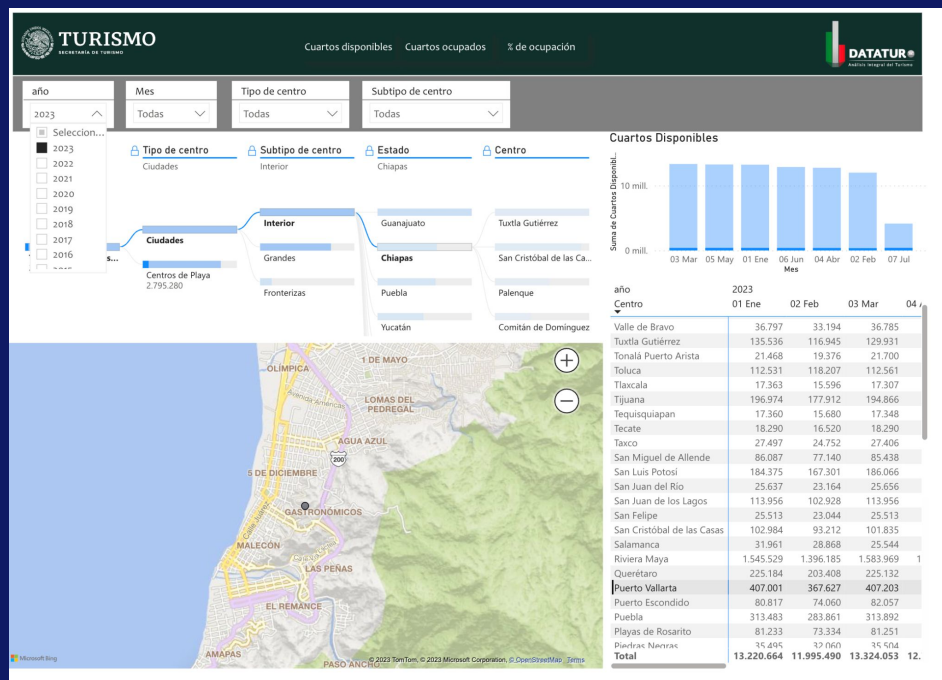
TURISMO
SECRETARÍA DE TURISMO

Cuartos disponibles Cuartos ocupados % de ocupación

DATATUR
Análisis integral del Turismo

año
2023

Mes
Todas

Tipo de centro
Todas

Subtipo de centro
Todas

Seleccion...
2023
2022
2021
2020
2019
2018
2017
2016

Tipo de centro
Ciudades

Subtipo de centro
Interior

Estado
Chiapas

Centro

Ciudades
Centros de Playa
2.795.280

Interior
Grandes
Fronterizas

Guanajuato
Chiapas
Puebla
Yucatán

Tuxtla Gutiérrez
San Cristóbal de las Ca...
Palenque
Comitán de Domínguez

Cuartos Disponibles
Suma de Cuartos Disponibl...
10 mill.
0 mill.
03 Mar 05 May 01 Ene 06 Jun 04 Abr 02 Feb 07 Jul
Mes

1 DE MAYO
OLÍMPICA
LOMAS DEL PEDREGAL
AGUA AZUL
200
5 DE DICIEMBRE
GASTRONÓMICOS
MALECÓN
LAS PEÑAS
EL REMANCE
AMAPAS
PASO ARCO
Microsoft Bing
© 2023 TomTom, © 2023 Microsoft Corporation, © OpenStreetMap Terms

| año / Centro | 2023 01 Ene | 02 Feb | 03 Mar | 04 |
|---|---|---|---|---|
| Valle de Bravo | 36.797 | 33.194 | 36.785 | |
| Tuxtla Gutiérrez | 135.536 | 116.945 | 129.931 | |
| Tonalá Puerto Arista | 21.468 | 19.376 | 21.700 | |
| Toluca | 112.531 | 118.207 | 112.561 | |
| Tlaxcala | 17.363 | 15.596 | 17.307 | |
| Tijuana | 196.974 | 177.912 | 194.866 | |
| Tequisquiapan | 17.360 | 15.680 | 17.348 | |
| Tecate | 18.290 | 16.520 | 18.290 | |
| Taxco | 27.497 | 24.752 | 27.406 | |
| San Miguel de Allende | 86.087 | 77.140 | 85.438 | |
| San Luis Potosi | 184.375 | 167.301 | 186.066 | |
| San Juan del Rio | 25.637 | 23.164 | 25.656 | |
| San Juan de los Lagos | 113.956 | 102.928 | 113.956 | |
| San Felipe | 25.513 | 23.044 | 25.513 | |
| San Cristóbal de las Casas | 102.984 | 93.212 | 101.835 | |
| Salamanca | 31.961 | 28.868 | 25.544 | |
| Riviera Maya | 1.545.529 | 1.396.185 | 1.583.969 | 1 |
| Querétaro | 225.184 | 203.408 | 225.132 | |
| Puerto Vallarta | 407.001 | 367.627 | 407.203 | |
| Puerto Escondido | 80.817 | 74.060 | 82.057 | |
| Puebla | 313.483 | 283.861 | 313.892 | |
| Playas de Rosarito | 81.233 | 73.334 | 81.251 | |
| Piedras Negras | 35.495 | 32.060 | 35.504 | |
| Total | 13.220.664 | 11.995.490 | 13.324.053 | 12. |